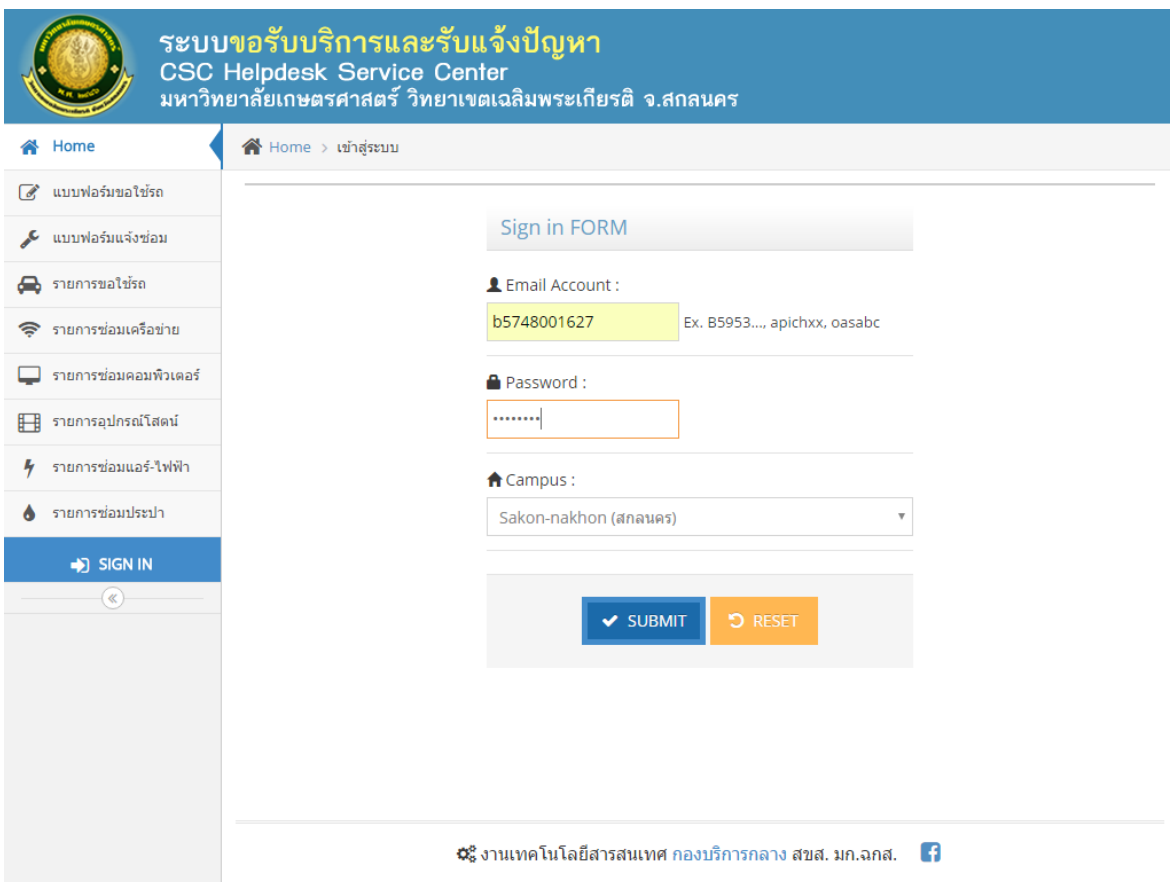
ระบบขอรับบริการและรับแจ้งปัญหา
CSC Helpdesk Service Center
มหาวิทยาลัยเกษตรศาสตร์ วิทยาเขตเฉลิมพระเกียรติ จ.สกลนคร

Home
แบบฟอร์มขอใช้รถ
แบบฟอร์มแจ้งซ่อม
รายการขอใช้รถ
รายการซ่อมเครือข่าย
รายการซ่อมคอมพิวเตอร์
รายการอุปกรณ์โสตน์
รายการซ่อมแอร์-ไฟฟ้า
รายการซ่อมประปา
SIGN IN

Home > เข้าสู่ระบบ

Sign in FORM

Email Account :
b5748001627
Ex. B5953..., apichxx, oasabc

Password :
••••••••

Campus :
Sakon-nakhon (สกลนคร)

SUBMIT
RESET

งานเทคโนโลยีสารสนเทศ กองบริการกลาง สขส. มก.ฉกส.